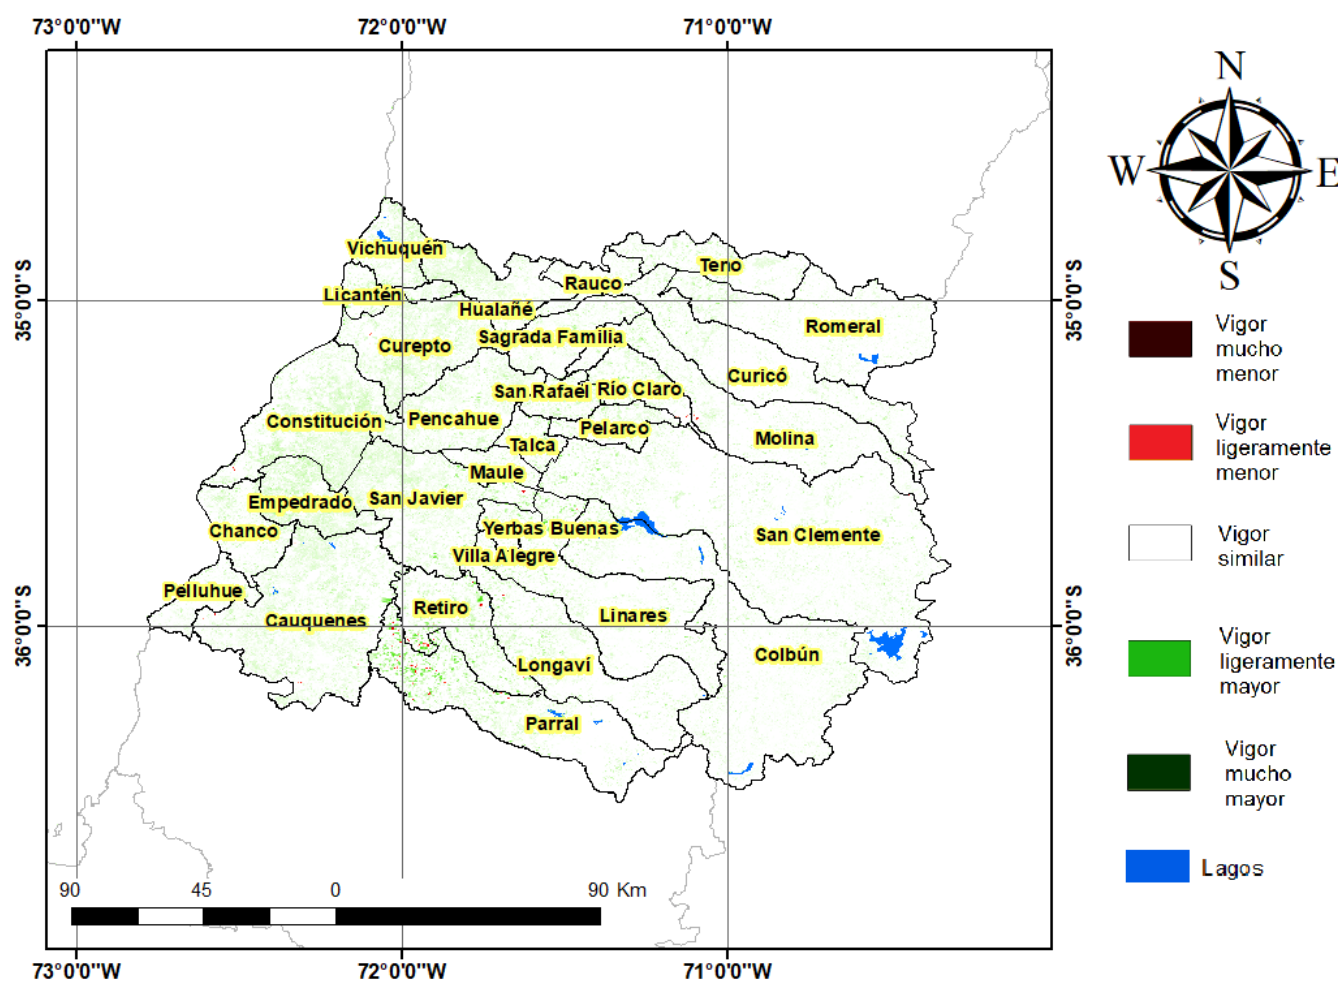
73°0'0"W 72°0'0"W 71°0'0"W

35°0'0"S 35°0'0"S
36°0'0"S 36°0'0"S

N
W E
S

Vichuquén
Licantén
Rauco
Teno
Hualañé
Sagrada Familia
Romeral
Curepto
San Rafael
Río Claro
Curicó
Constitución
Pencahue
Pelarco
Talca
Molina
Maule
Empedrado
San Javier
Chanco
Yerbas Buenas
San Clemente
Villa Alegre
Pelluhue
Retiro
Linares
Cauquenes
Colbún
Longaví
Parral

90 45 0 90 Km

73°0'0"W 72°0'0"W 71°0'0"W

Vigor mucho menor
Vigor ligeramente menor
Vigor similar
Vigor ligeramente mayor
Vigor mucho mayor
Lagos